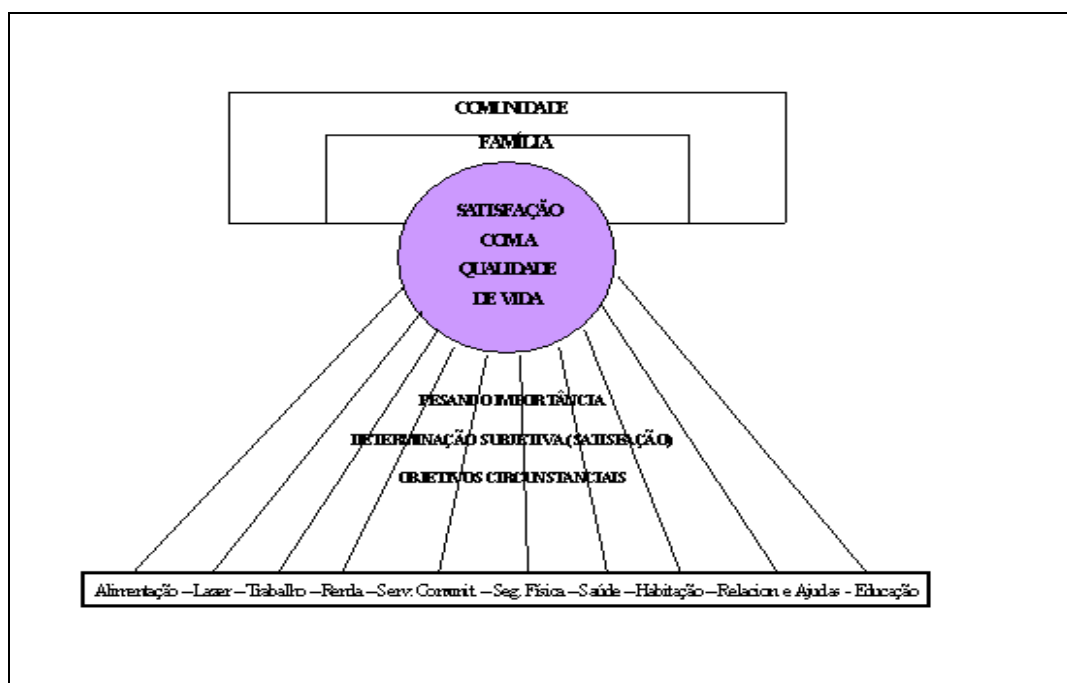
COMUNIDADE

FAMÍLIA

SATISFAÇÃO COM A QUALIDADE DE VIDA

PESANDO IMPORTÂNCIA

DETERMINAÇÃO SUBJETIVA (SATISFAÇÃO)

OBJETIVOS CIRCUNSTANCIAIS

Alimentação – Lazer – Trabalho – Renda – Serv. Comunit. – Seg. Física – Saúde – Habitação – Relacion e Ajudas - Educação